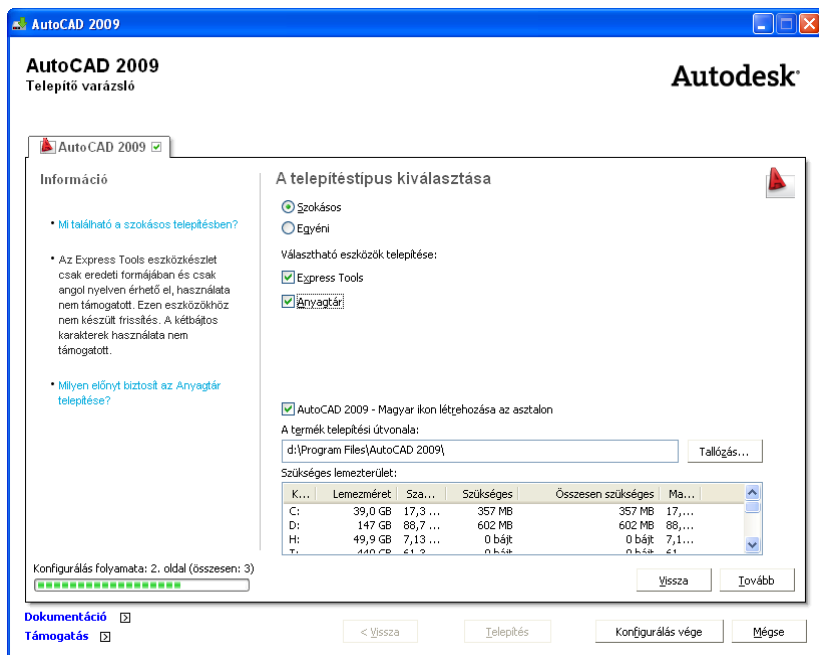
AutoCAD 2009

AutoCAD 2009
Telepítő varázsló

Autodesk

AutoCAD 2009

Információ

• Mi található a szokásos telepítésben?

• Az Express Tools eszközkészlet csak eredeti formájában és csak angol nyelven érhető el, használata nem támogatott. Ezen eszközökhöz nem készült frissítés. A kétbájtos karakterek használata nem támogatott.

• Milyen előnyt biztosít az Anyagtár telepítése?

A telepítéstípus kiválasztása

Szokásos
Egyéni

Választható eszközök telepítése:

Express Tools
Anyagtár

AutoCAD 2009 - Magyar ikon létrehozása az asztalon

A termék telepítési útvonala:

d:\Program Files\AutoCAD 2009\

Tallózás...

Szükséges lemezterület:

| K... | Lemezméret | Sza... | Szükséges | Összesen szükséges | Ma... |
|---|---|---|---|---|---|
| C: | 39,0 GB | 17,3 ... | 357 MB | 357 MB | 17,... |
| D: | 147 GB | 88,7 ... | 602 MB | 602 MB | 88,... |
| H: | 49,9 GB | 7,13 ... | 0 bájt | 0 bájt | 7,1... |
| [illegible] | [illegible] | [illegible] | 0 bájt | 0 bájt | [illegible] |

Konfigurálás folyamata: 2. oldal (összesen: 3)

Vissza
Tovább

Dokumentáció
Támogatás

< Vissza
Telepítés
Konfigurálás vége
Mégse